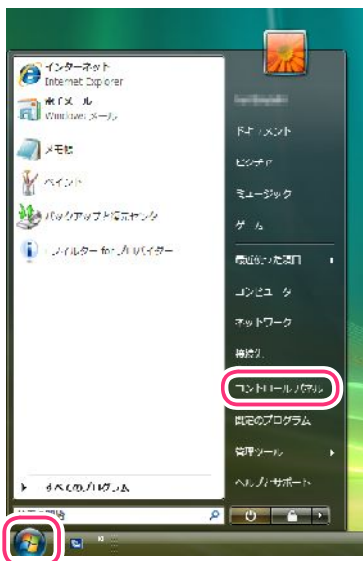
インターネット
Internet Explorer
電子メール
Windows メール
メモ帳
ペイント
バックアップと復元センター
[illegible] for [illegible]
すべてのプログラム
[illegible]
ドキュメント
ピクチャ
ミュージック
ゲーム
最近使った項目
コンピュータ
ネットワーク
接続先
コントロールパネル
既定のプログラム
管理ツール
ヘルプとサポート